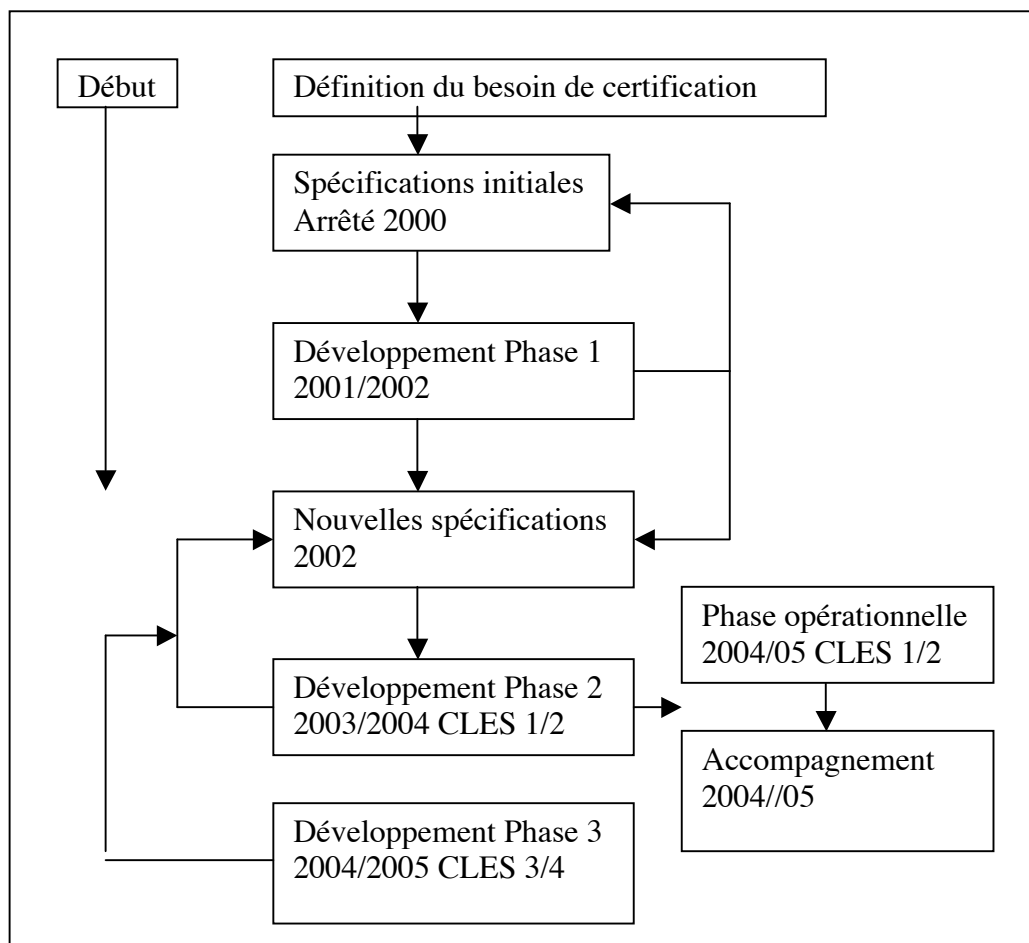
Début

Définition du besoin de certification

Spécifications initiales
Arrêté 2000

Développement Phase 1
2001/2002

Nouvelles spécifications
2002

Phase opérationnelle
2004/05 CLES 1/2

Développement Phase 2
2003/2004 CLES 1/2

Accompagnement
2004//05

Développement Phase 3
2004/2005 CLES 3/4